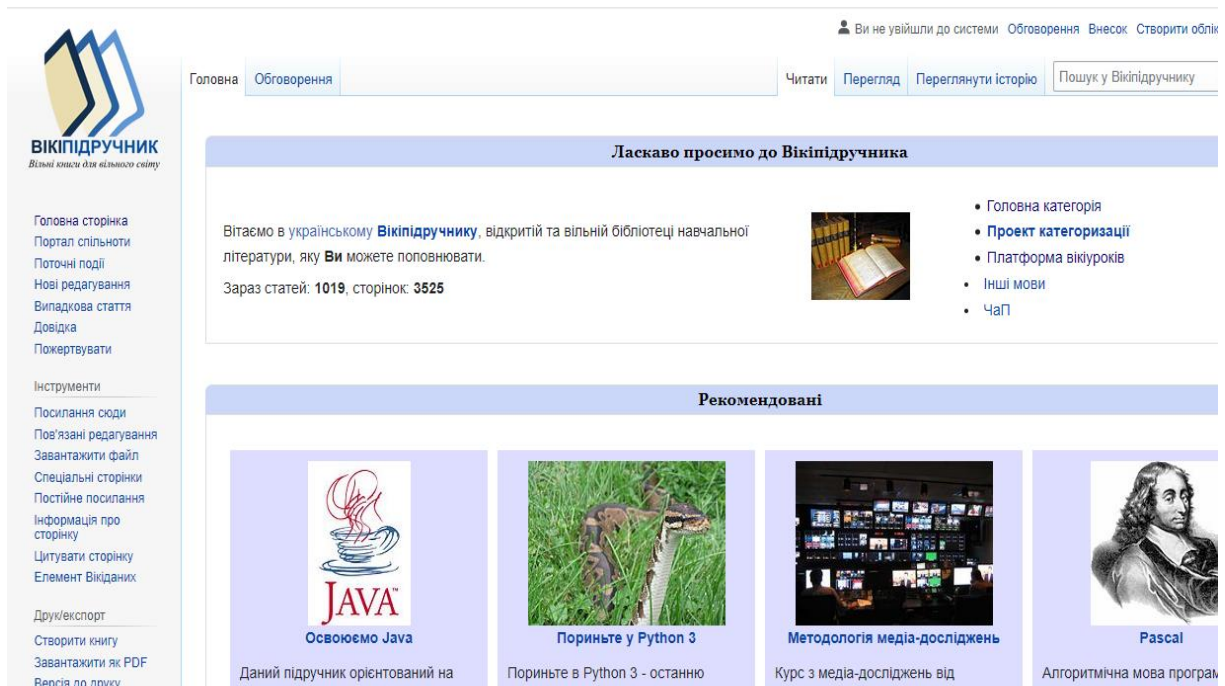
Ви не увійшли до системи Обговорення Внесок Створити облік

ВІКІПІДРУЧНИК
Вільні книги для вільного світу

Головна Обговорення

Читати Перегляд Переглянути історію Пошук у Вікіпідручнику

Головна сторінка
Портал спільноти
Поточні події
Нові редагування
Випадкова стаття
Довідка
Пожертвувати

Інструменти
Посилання сюди
Пов'язані редагування
Завантажити файл
Спеціальні сторінки
Постійне посилання
Інформація про сторінку
Цитувати сторінку
Елемент Вікіданих

Друк/експорт
Створити книгу
Завантажити як PDF
Версія до друку

Ласкаво просимо до Вікіпідручника

Вітаємо в українському Вікіпідручнику, відкритій та вільній бібліотеці навчальної літератури, яку Ви можете поповнювати.
Зараз статей: 1019, сторінок: 3525

• Головна категорія
• Проект категоризації
• Платформа вікіуроків
• Інші мови
• ЧаП

Рекомендовані

JAVA
Освоюємо Java
Даний підручник орієнтований на

Пориньте у Python 3
Пориньте в Python 3 - останню

Методологія медіа-досліджень
Курс з медіа-досліджень від

Pascal
Алгоритмічна мова програм